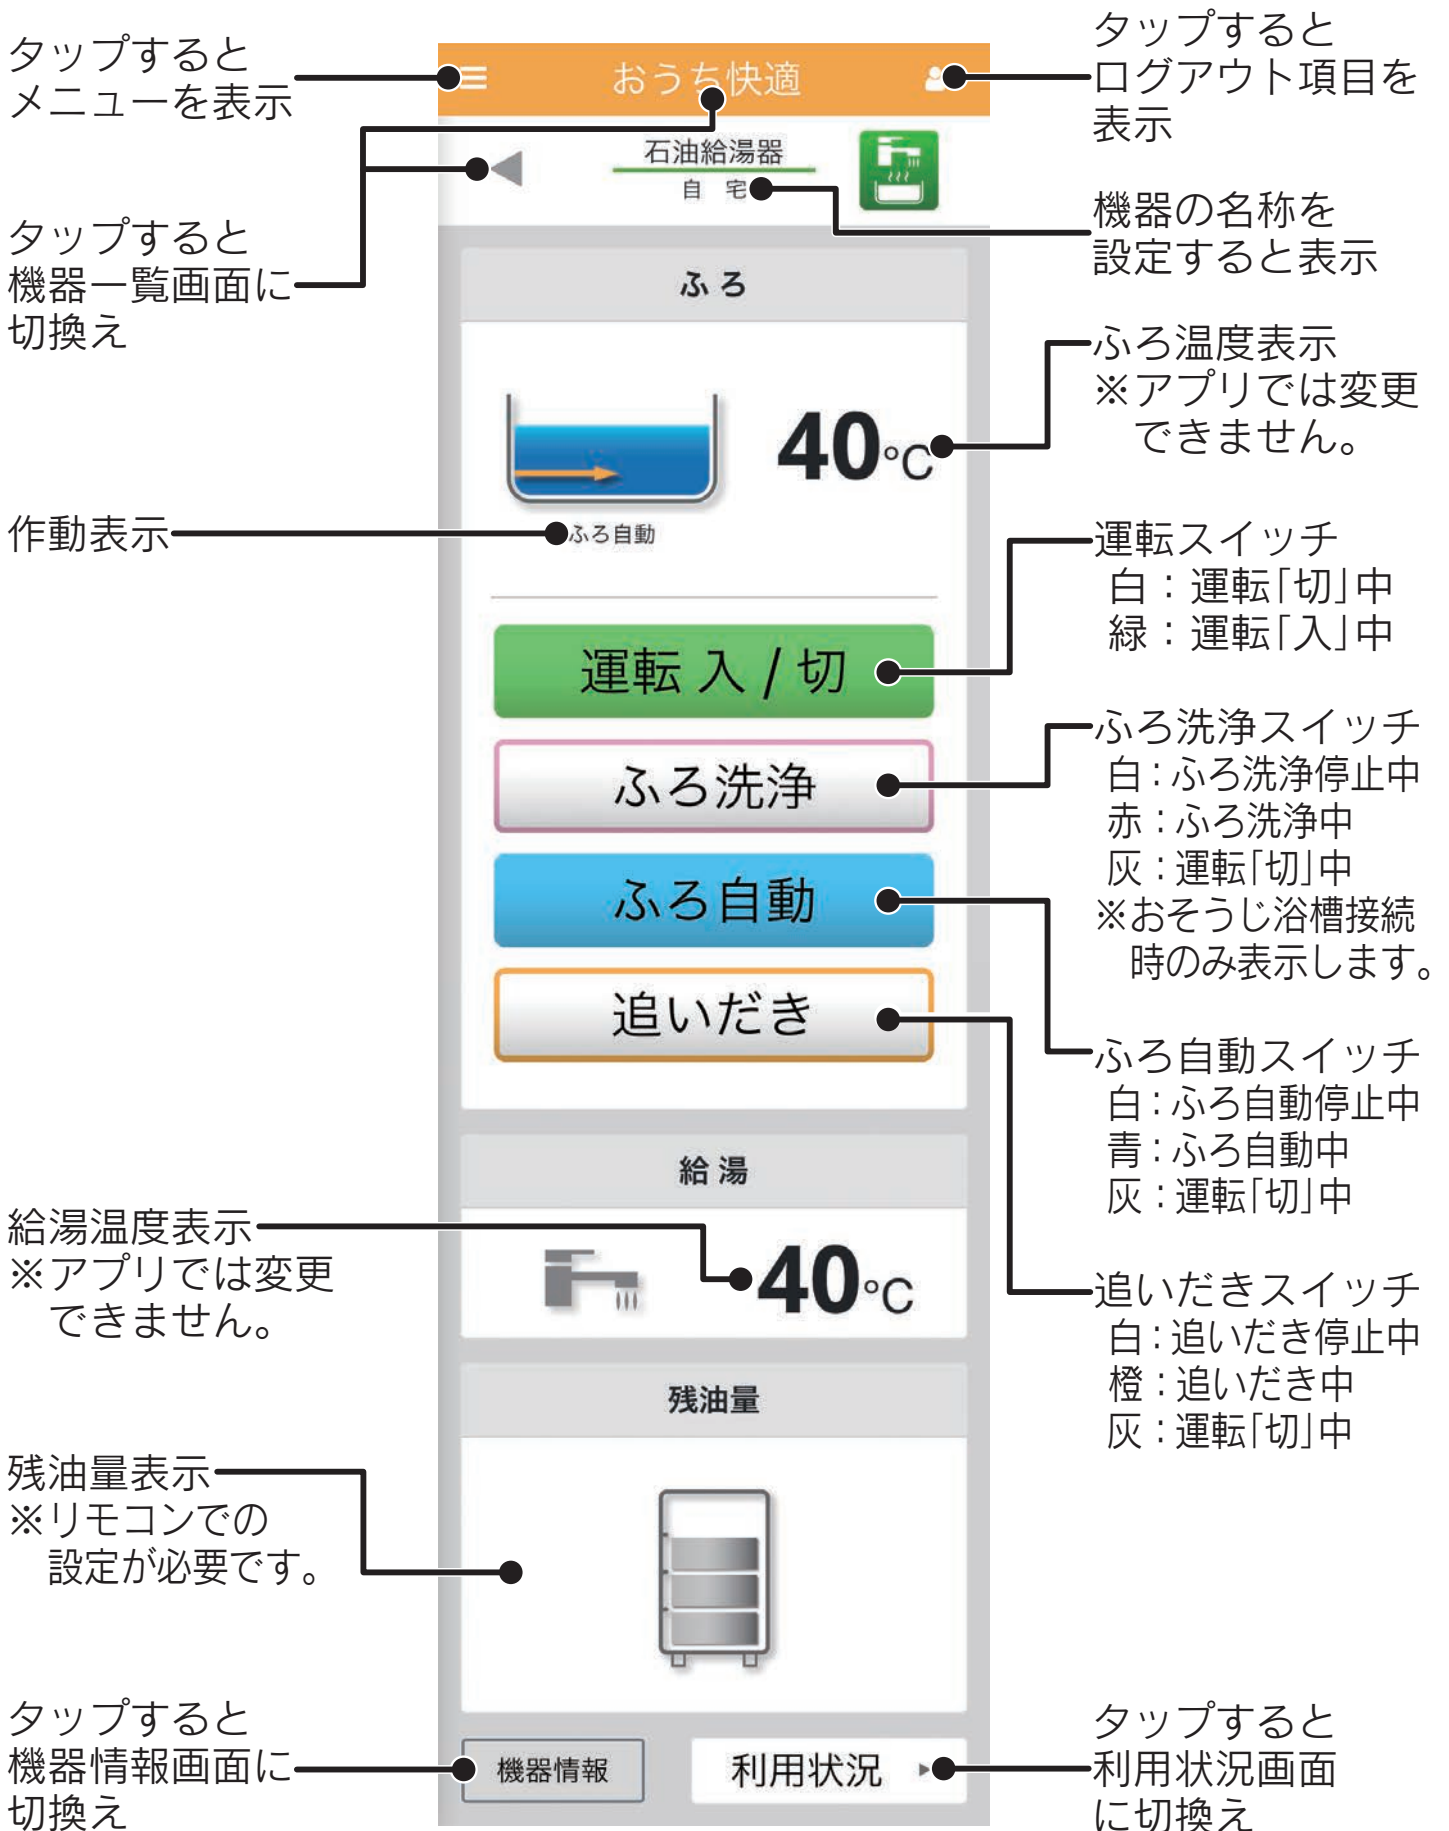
タップすると
メニューを表示

おうち快適

タップすると
ログアウト項目を
表示

石油給湯器
自 宅

タップすると
機器一覧画面に
切換え

機器の名称を
設定すると表示

ふろ

ふろ温度表示
※アプリでは変更
できません。

40℃

作動表示

ふろ自動

運転スイッチ
白：運転「切」中
緑：運転「入」中

運転 入 / 切

ふろ洗浄スイッチ
白：ふろ洗浄停止中
赤：ふろ洗浄中
灰：運転「切」中
※おそうじ浴槽接続
時のみ表示します。

ふろ洗浄

ふろ自動

追いだき

ふろ自動スイッチ
白：ふろ自動停止中
青：ふろ自動中
灰：運転「切」中

給湯

給湯温度表示
※アプリでは変更
できません。

40℃

追いだきスイッチ
白：追いだき停止中
橙：追いだき中
灰：運転「切」中

残油量

残油量表示
※リモコンでの
設定が必要です。

タップすると
機器情報画面に
切換え

機器情報

利用状況

タップすると
利用状況画面
に切換え